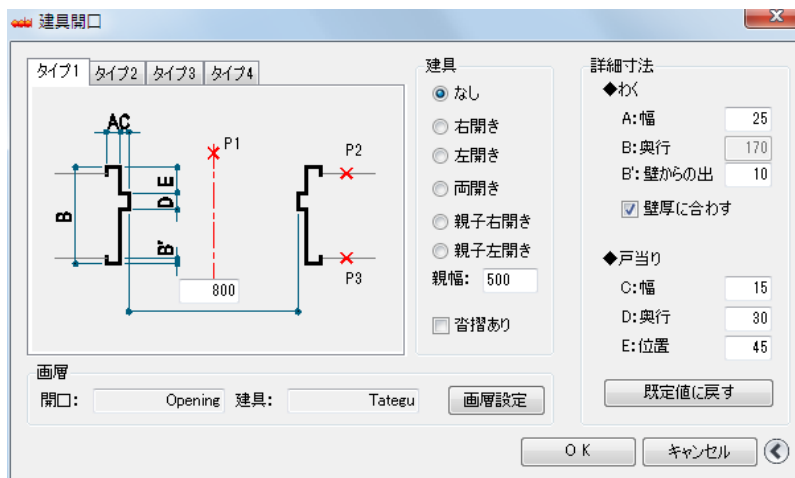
建具開口

タイプ1 タイプ2 タイプ3 タイプ4

AC
P1
P2
B
D E
B'
P3
800

建具
なし
右開き
左開き
両開き
親子右開き
親子左開き
親幅: 500
沓摺あり

詳細寸法
◆わく
A:幅 25
B:奥行 170
B': 壁からの出 10
壁厚に合わす

◆戸当り
C:幅 15
D:奥行 30
E:位置 45

既定値に戻す

画層
開口: Opening 建具: Tategu 画層設定

ＯＫ キャンセル